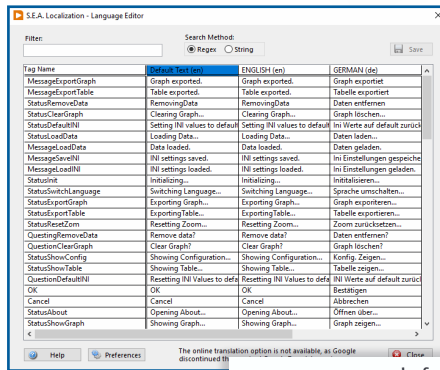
S.E.A. Localization - Language Editor

Filter:

Search Method:
Regex String

Save

| Tag Name | Default Text (en) | ENGLISH (en) | GERMAN (de) |
|---|---|---|---|
| MessageExportGraph | Graph exported. | Graph exported. | Graph exportiet |
| MessageExportTable | Table exported. | Table exported. | Tabelle exportiert |
| StatusRemoveData | RemovingData | RemovingData | Daten entfernen |
| StatusClearGraph | Clearing Graph... | Clearing Graph... | Graph löschen... |
| StatusDefaultINI | Setting INI values to default | Setting INI values to defaul | Ini Werte auf default zurück |
| StatusLoadData | Loading Data... | Loading Data... | Daten laden... |
| MessageLoadData | Data loaded. | Data loaded. | Daten geladen. |
| MessageSaveINI | INI settings saved. | INI settings saved. | Ini Einstellungen gespeiche |
| MessageLoadINI | INI settings loaded. | INI settings loaded. | Ini Einstellungen geladen. |
| StatusInit | Initializing... | Initializing... | Initialisieren... |
| StatusSwitchLanguage | Switching Language... | Switching Language... | Sprache umschalten... |
| StatusExportGraph | Exporting Graph... | Exporting Graph... | Graph exporteren... |
| StatusExportTable | ExportingTable... | ExportingTable... | Tabelle exportieren... |
| StatusResetZom | Resetting Zoom... | Resetting Zoom... | Zoom zurücksetzen... |
| QuestingRemoveData | Remove data? | Remove data? | Daten entfernen? |
| QuestionClearGraph | Clear Graph? | Clear Graph? | Graph löschen? |
| StatusShowConfig | Showing Configuration... | Showing Configuration... | Konfig. Zeigen... |
| StatusShowTable | Showing Table... | Showing Table... | Tabelle zeigen... |
| QuestionDefaultINI | Resetting INI Values to defa | Resetting INI Values to defa | INI Werte auf default zurück |
| OK | OK | OK | Bestätigen |
| Cancel | Cancel | Cancel | Abbrechen |
| StatusAbout | Opening About... | Opening About... | Öffnen über... |
| StatusShowGraph | Showing Graph... | Showing Graph... | Graph zeigen... |

Help

Preferences

The online translation option is not available, as Google discontinued th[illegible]

Close